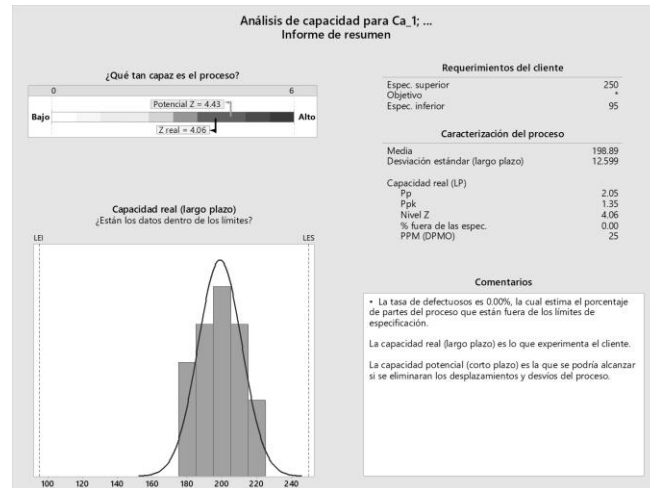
Análisis de capacidad para Ca_1; ...
Informe de resumen

¿Qué tan capaz es el proceso?

0 6

Bajo Alto

Potencial Z = 4.43

Z real = 4.06

Requerimientos del cliente

| | |
|---|---|
| Espec. superior | 250 |
| Objetivo | * |
| Espec. inferior | 95 |

Caracterización del proceso

| | |
|---|---|
| Media | 198.89 |
| Desviación estándar (largo plazo) | 12.599 |

Capacidad real (LP)

| | |
|---|---|
| Pp | 2.05 |
| Ppk | 1.35 |
| Nivel Z | 4.06 |
| % fuera de las espec. | 0.00 |
| PPM (DPMO) | 25 |

Capacidad real (largo plazo)
¿Están los datos dentro de los límites?

LEI LES

100 120 140 160 180 200 220 240

Comentarios

• La tasa de defectuosos es 0.00%, la cual estima el porcentaje de partes del proceso que están fuera de los límites de especificación.

La capacidad real (largo plazo) es lo que experimenta el cliente.

La capacidad potencial (corto plazo) es la que se podría alcanzar si se eliminaran los desplazamientos y desvíos del proceso.